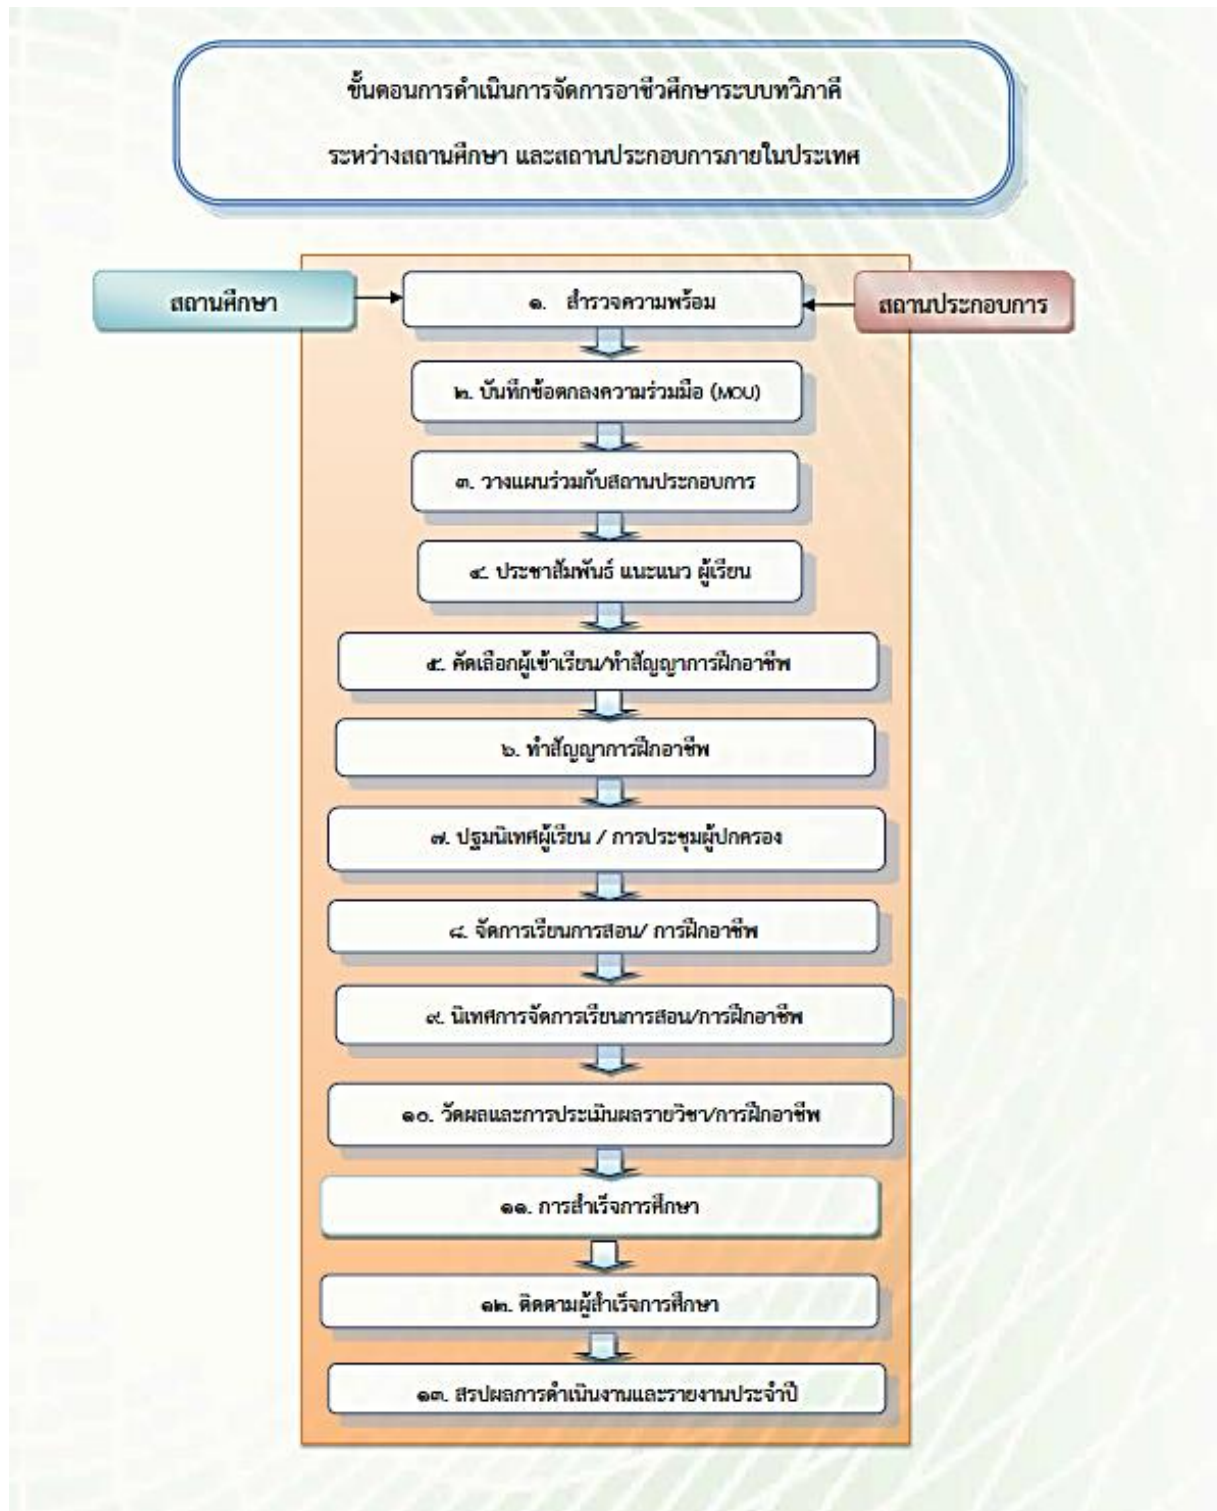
ขั้นตอนการดำเนินการจัดการอาชีวศึกษาระบบทวิภาคี

ระหว่างสถานศึกษา และสถานประกอบการภายในประเทศ

สถานศึกษา

๑. สำรวจความพร้อม

สถานประกอบการ

๒. บันทึกข้อตกลงความร่วมมือ (MOU)

๓. วางแผนร่วมกับสถานประกอบการ

๔. ประชาสัมพันธ์ แนะแนว ผู้เรียน

๕. คัดเลือกผู้เข้าเรียน/ทำสัญญาการฝึกอาชีพ

๖. ทำสัญญาการฝึกอาชีพ

๗. ปฐมนิเทศผู้เรียน / การประชุมผู้ปกครอง

๘. จัดการเรียนการสอน/ การฝึกอาชีพ

๙. นิเทศการจัดการเรียนการสอน/การฝึกอาชีพ

๑๐. วัดผลและการประเมินผลรายวิชา/การฝึกอาชีพ

๑๑. การสำเร็จการศึกษา

๑๒. ติดตามผู้สำเร็จการศึกษา

๑๓. สรุปผลการดำเนินงานและรายงานประจำปี